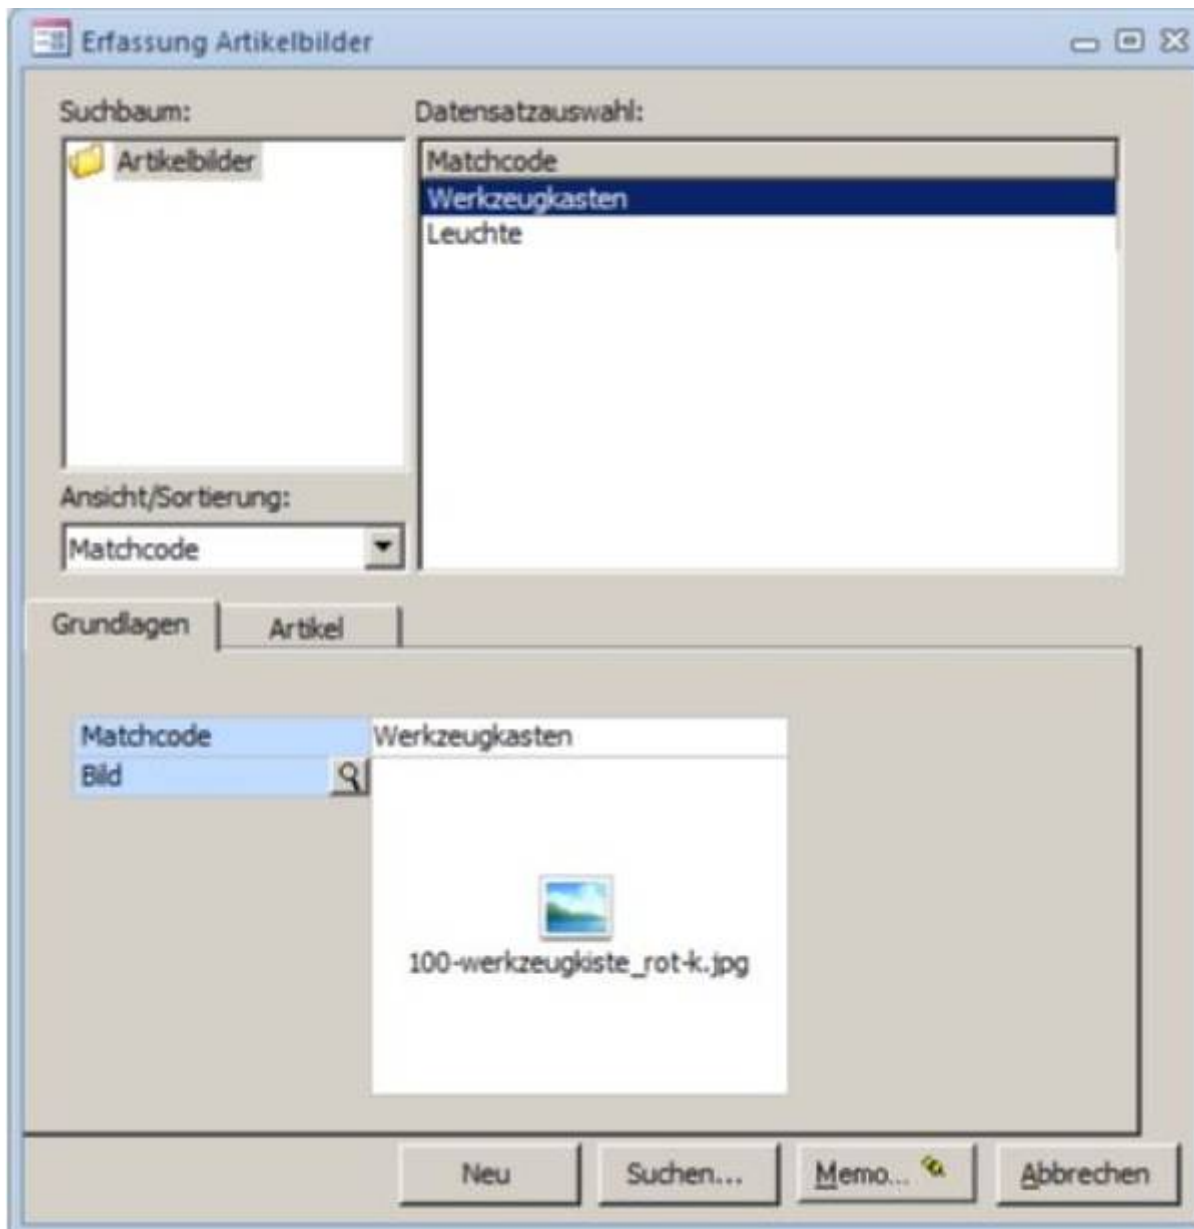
Erfassung Artikelbilder

Suchbaum:

Artikelbilder

Datensatzauswahl:

| Matchcode |
|---|
| Werkzeugkasten |
| Leuchte |

Ansicht/Sortierung:

Matchcode

Grundlagen

Artikel

Matchcode Werkzeugkasten

Bild

100-werkzeugkiste_rot-k.jpg

Neu

Suchen...

Memo...

Abbrechen